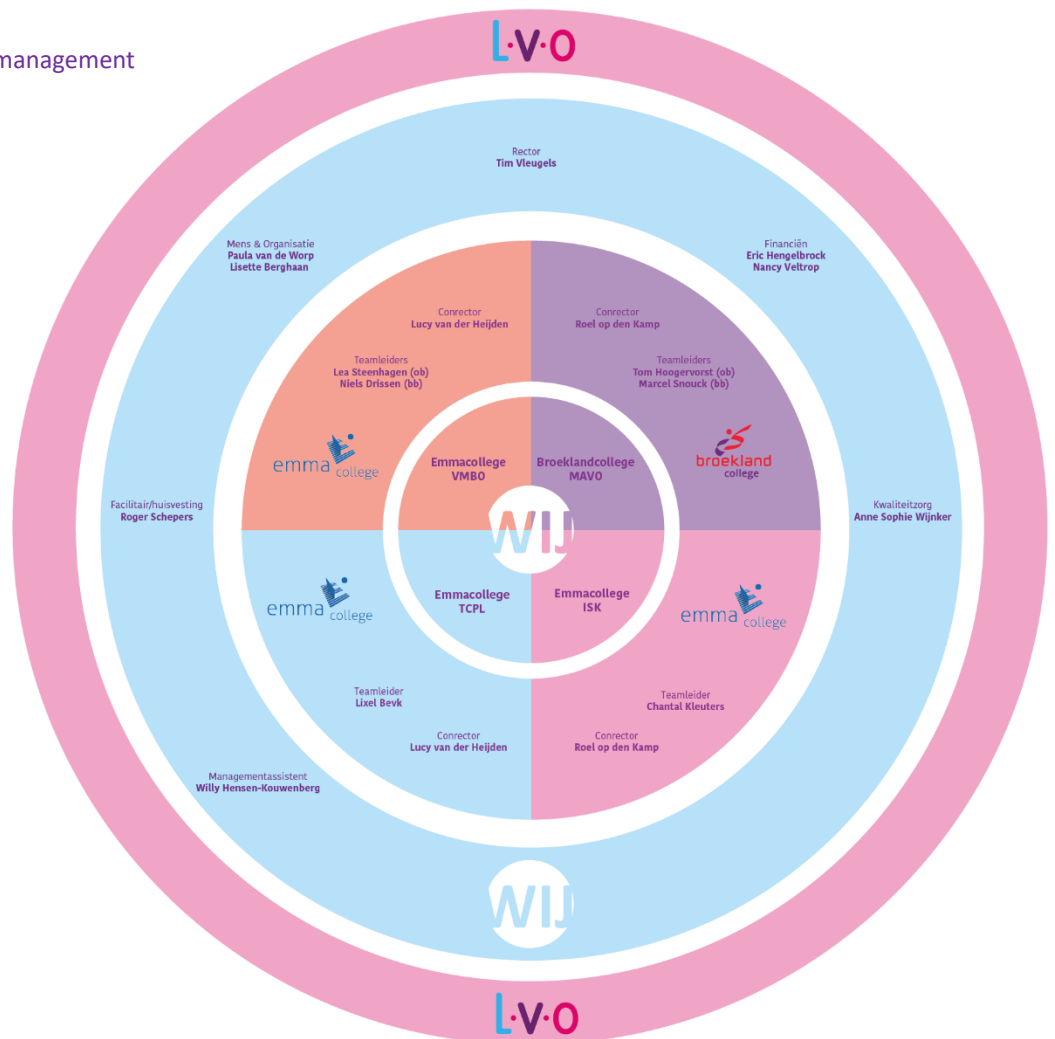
management

L·V·O

Rector
Tim Vleugels

Mens & Organisatie
Paula van de Worp
Lisette Berghaan

Financiën
Eric Hengelbrock
Nancy Veltrop

Conrector
Lucy van der Heijden

Teamleiders
Lea Steenhagen (ob)
Niels Drissen (bb)

emma college

Conrector
Roel op den Kamp

Teamleiders
Tom Hoogervorst (ob)
Marcel Snouck (bb)

broekland college

Emmacollege
VMBO

Broeklandcollege
MAVO

WIJ

Facilitair/huisvesting
Roger Schepers

Kwaliteitzorg
Anne Sophie Wijnker

Emmacollege
TCPL

Emmacollege
ISK

emma college

emma college

Teamleider
Lixel Bevk

Conrector
Lucy van der Heijden

Teamleider
Chantal Kleuters

Conrector
Roel op den Kamp

Managementassistent
Willy Hensen-Kouwenberg

WIJ

L·V·O